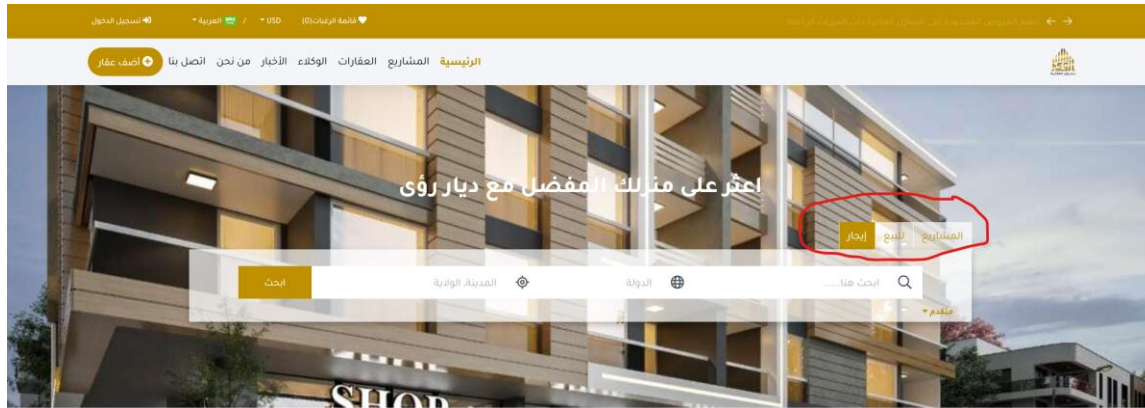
تسجيل الدخول
العربية / USD
قائمة الرغبات(0)
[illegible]

أضف عقار
اتصل بنا
من نحن
الأخبار
الوكلاء
العقارات
المشاريع
الرئيسية

اعثر على منزلك المفضل مع ديار رؤى

المشاريع
للبيع
إيجار

ابحث هنا....
الدولة
المدينة, الولاية
ابحث
متقدم

SHOP